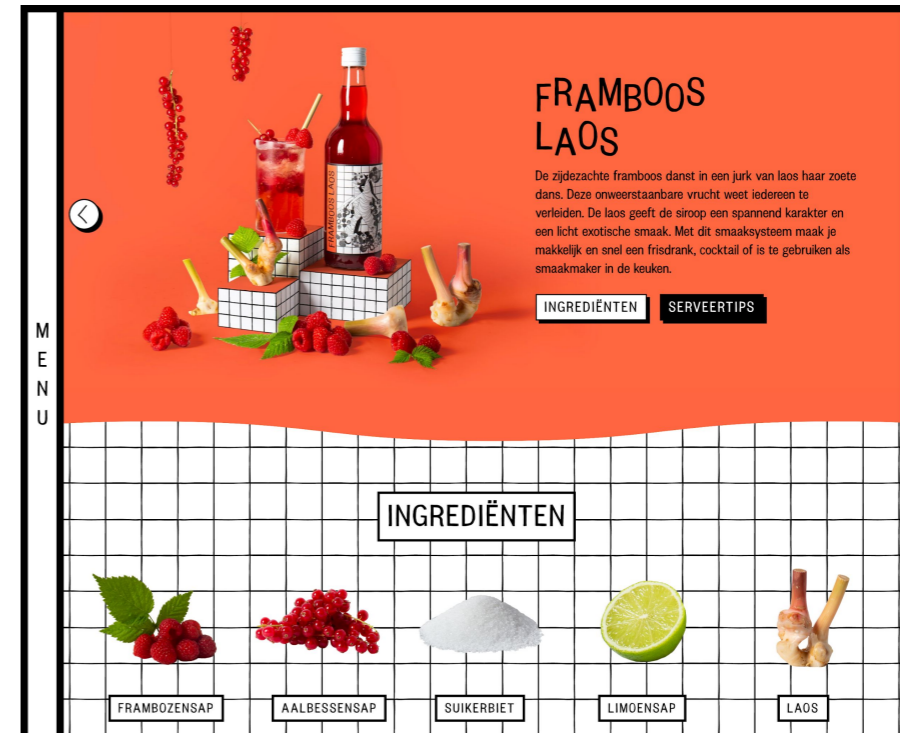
MENU

FRAMBOOS LAOS

De zijdezachte framboos danst in een jurk van laos haar zoete dans. Deze onweerstaanbare vrucht weet iedereen te verleiden. De laos geeft de siroop een spannend karakter en een licht exotische smaak. Met dit smaaksysteem maak je makkelijk en snel een frisdrank, cocktail of is te gebruiken als smaakmaker in de keuken.

INGREDIËNTEN SERVEERTIPS

FRAMBOOS LAOS

INGREDIËNTEN

FRAMBOZENSAP AALBESSENSAP SUIKERBIET LIMOENSAP LAOS